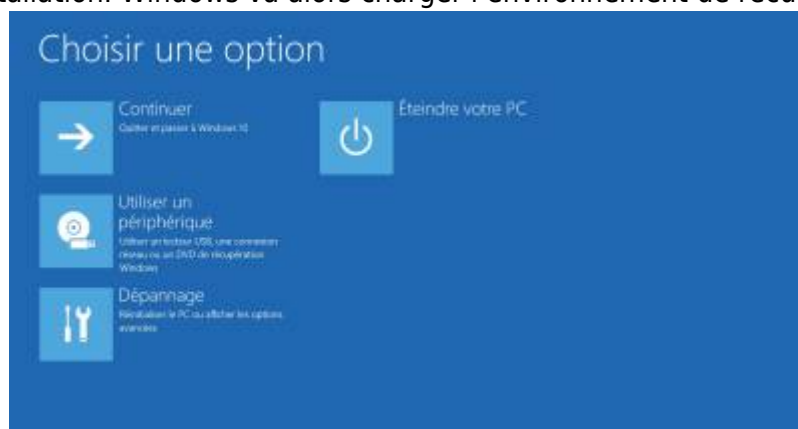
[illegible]tallation. Windows va alors charger l'environnement de récu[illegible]

Choisir une option

Continuer
Quitter et passer à Windows 10

Éteindre votre PC

Utiliser un périphérique
Utiliser un lecteur USB, une connexion réseau ou un DVD de récupération Windows

Dépannage
Réinitialiser le PC ou afficher les options avancées